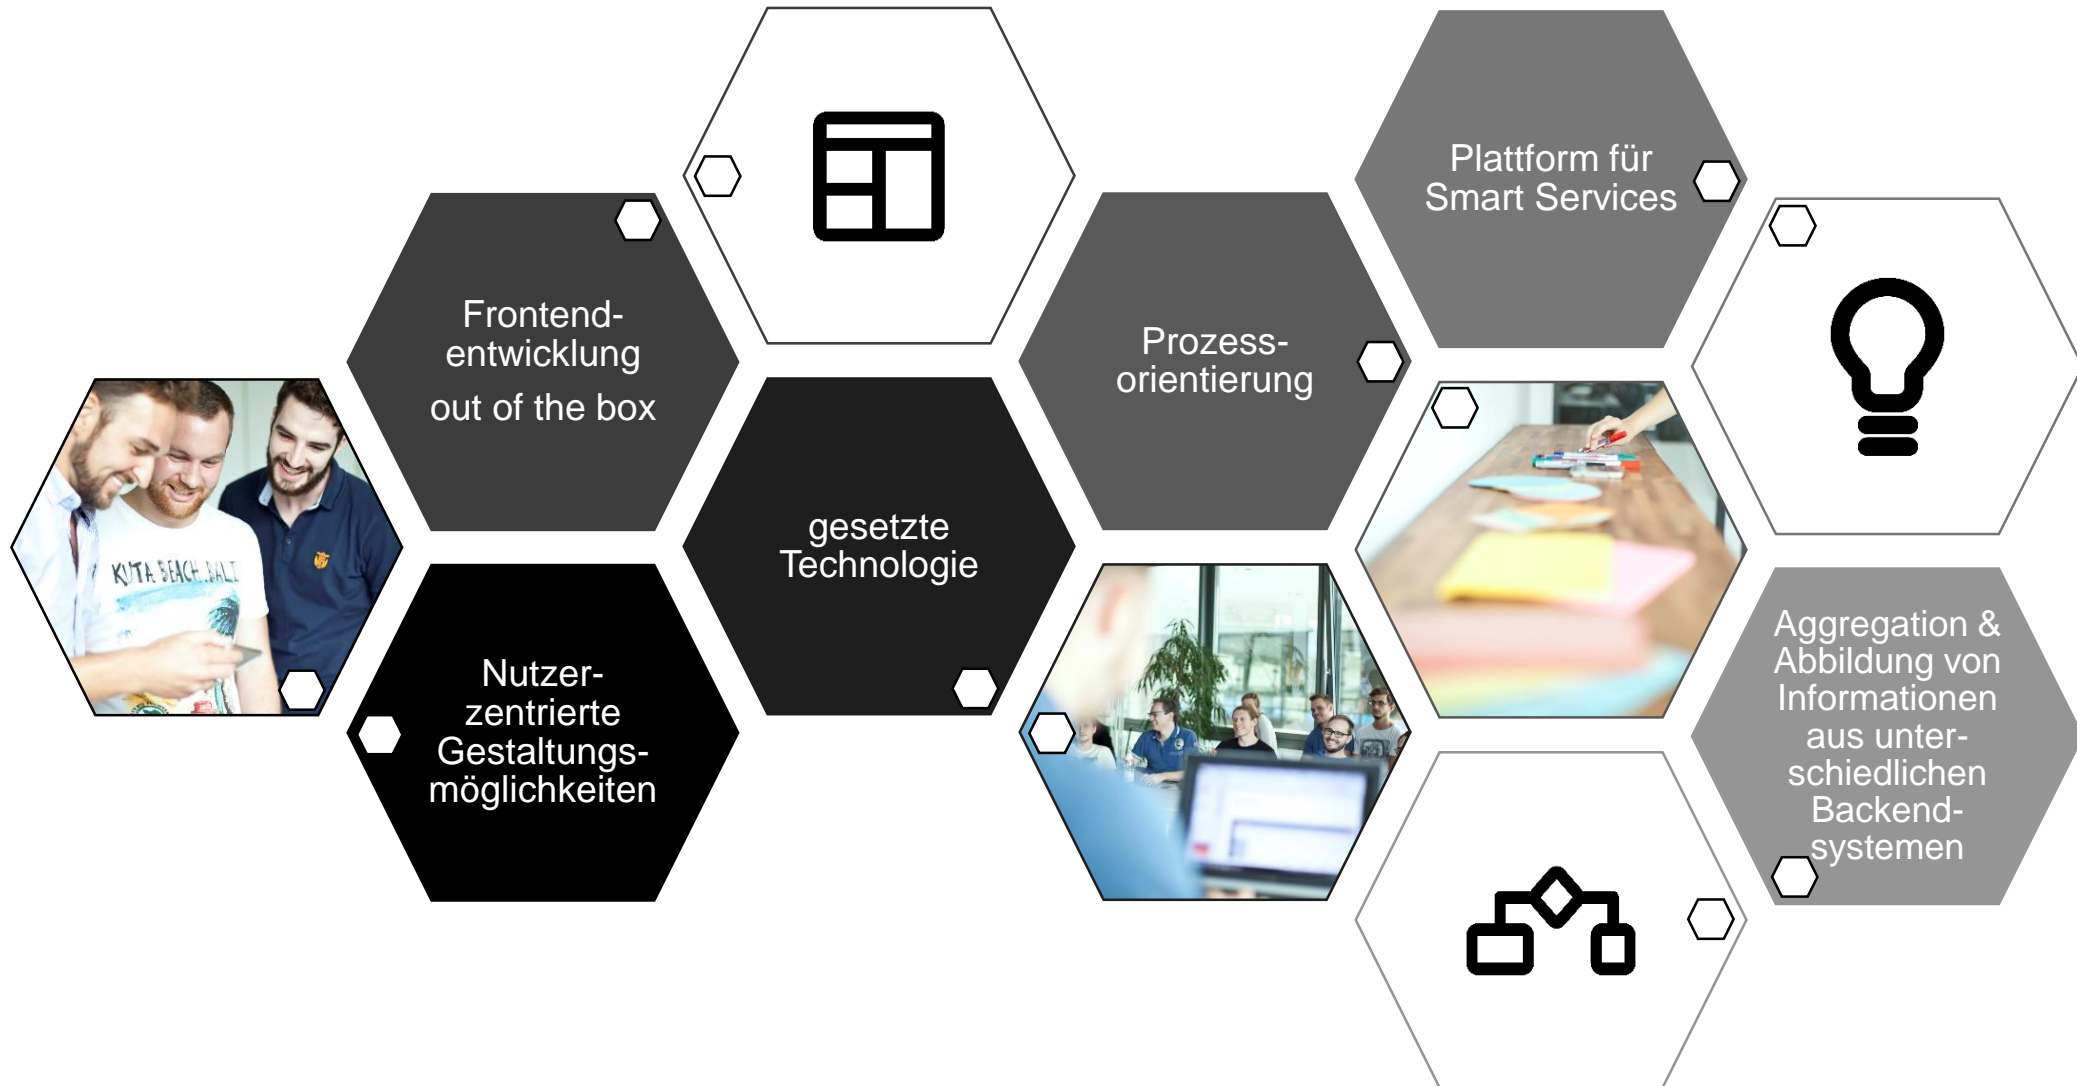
Plattform für Smart Services

Frontend-entwicklung

out of the box

Prozess-orientierung

KUTA BEACH BALI

gesetzte Technologie

Nutzer-zentrierte Gestaltungs-möglichkeiten

Aggregation & Abbildung von Informationen aus unter-schiedlichen Backend-systemen